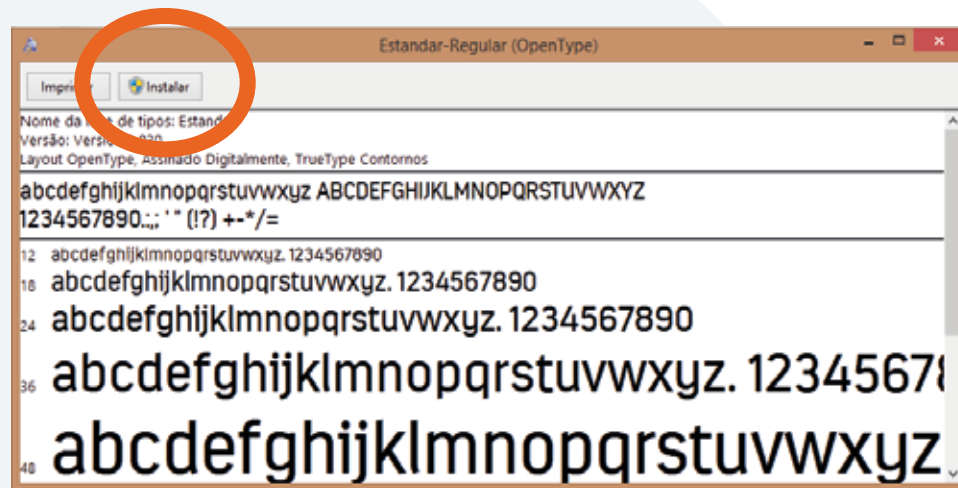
Estandar-Regular (OpenType)

Imprimir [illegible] Instalar

Nome da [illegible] de tipos: Estand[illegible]
Versão: Versi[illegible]920
Layout OpenType, Assinado Digitalmente, TrueType Contornos

abcdefghijklmnopqrstuvwxyz ABCDEFGHIJKLMNOPQRSTUVWXYZ
1234567890.:,; ' " (!?) +-*/=

12 abcdefghijklmnopqrstuvwxyz. 1234567890
18 abcdefghijklmnopqrstuvwxyz. 1234567890
24 abcdefghijklmnopqrstuvwxyz. 1234567890
36 abcdefghijklmnopqrstuvwxyz. 12345678
48 abcdefghijklmnopqrstuvwxyz